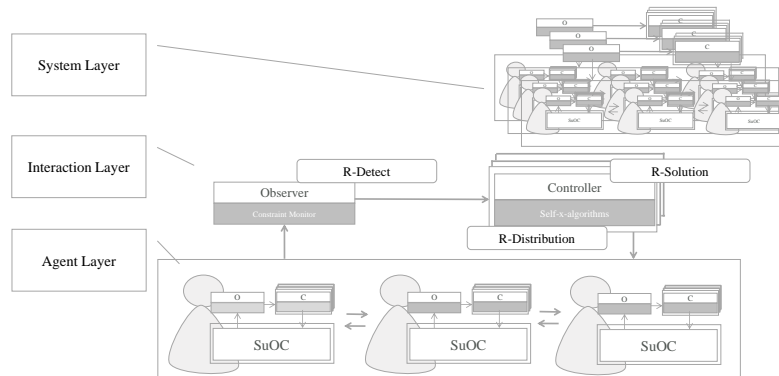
System Layer

Interaction Layer

Agent Layer

O

C

O

C

O

C

SuOC

SuOC

SuOC

R-Detect

Observer

Constraint Monitor

Controller

Self-x-algorithms

R-Solution

R-Distribution

O

C

SuOC

O

C

SuOC

O

C

SuOC